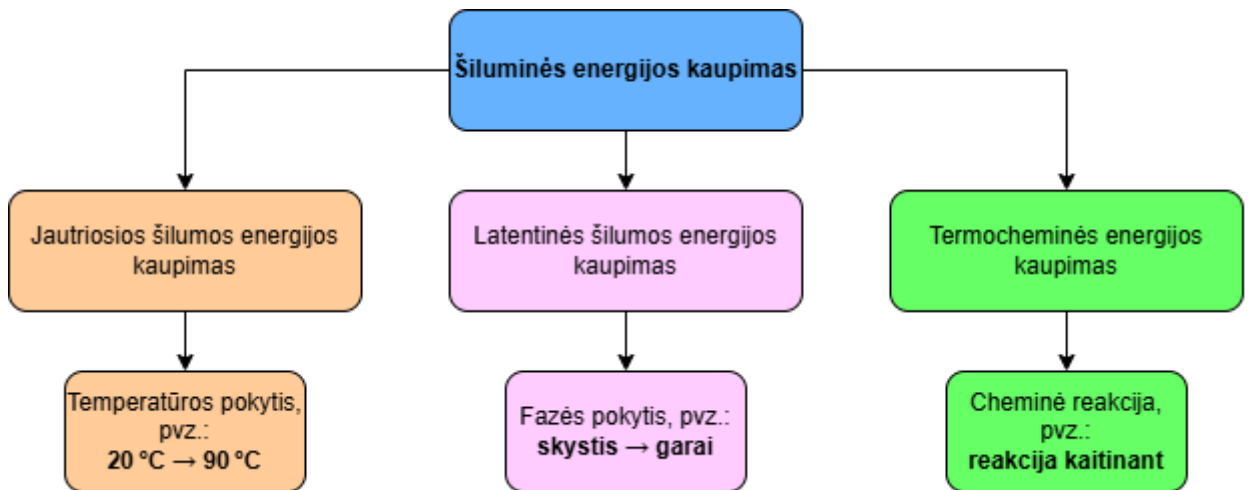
Šiluminės energijos kaupimas

Jautriosios šilumos energijos kaupimas

Latentinės šilumos energijos kaupimas

Termocheminės energijos kaupimas

Temperatūros pokytis, pvz.: 20 °C → 90 °C

Fazės pokytis, pvz.: skystis → garai

Cheminė reakcija, pvz.: reakcija kaitinant